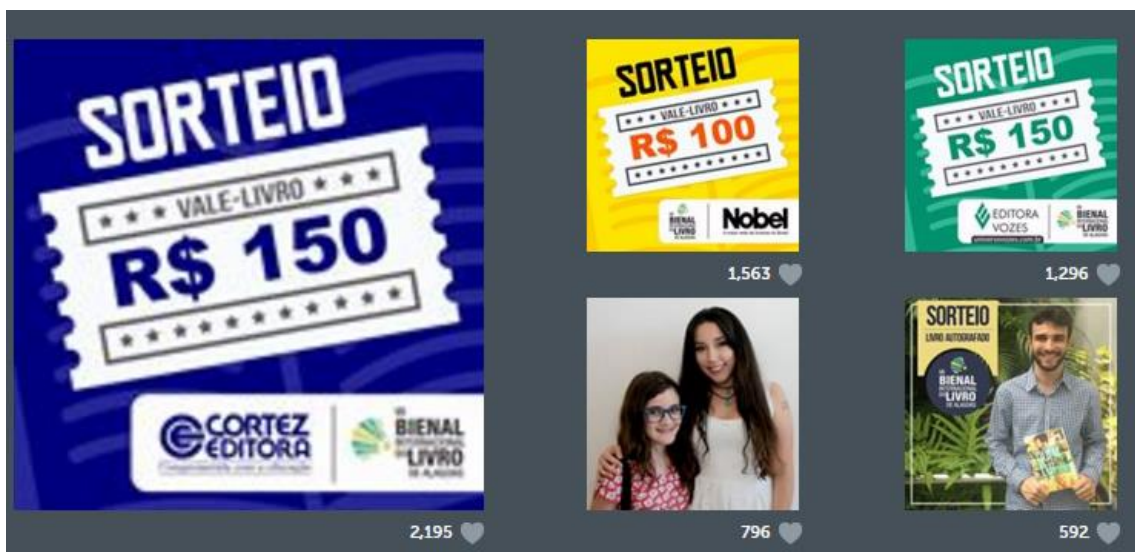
SORTEIO
VALE-LIVRO
R$ 150
CORTEZ EDITORA
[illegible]
BIENAL INTERNACIONAL DO LIVRO DE ALAGOAS

2,195

SORTEIO
VALE-LIVRO
R$ 100
BIENAL INTERNACIONAL DO LIVRO
Nobel
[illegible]

1,563

SORTEIO
VALE-LIVRO
R$ 150
EDITORA VOZES
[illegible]
BIENAL INTERNACIONAL DO LIVRO

1,296

796

SORTEIO
LIVRO AUTOGRAFADO
BIENAL INTERNACIONAL DO LIVRO DE ALAGOAS

592